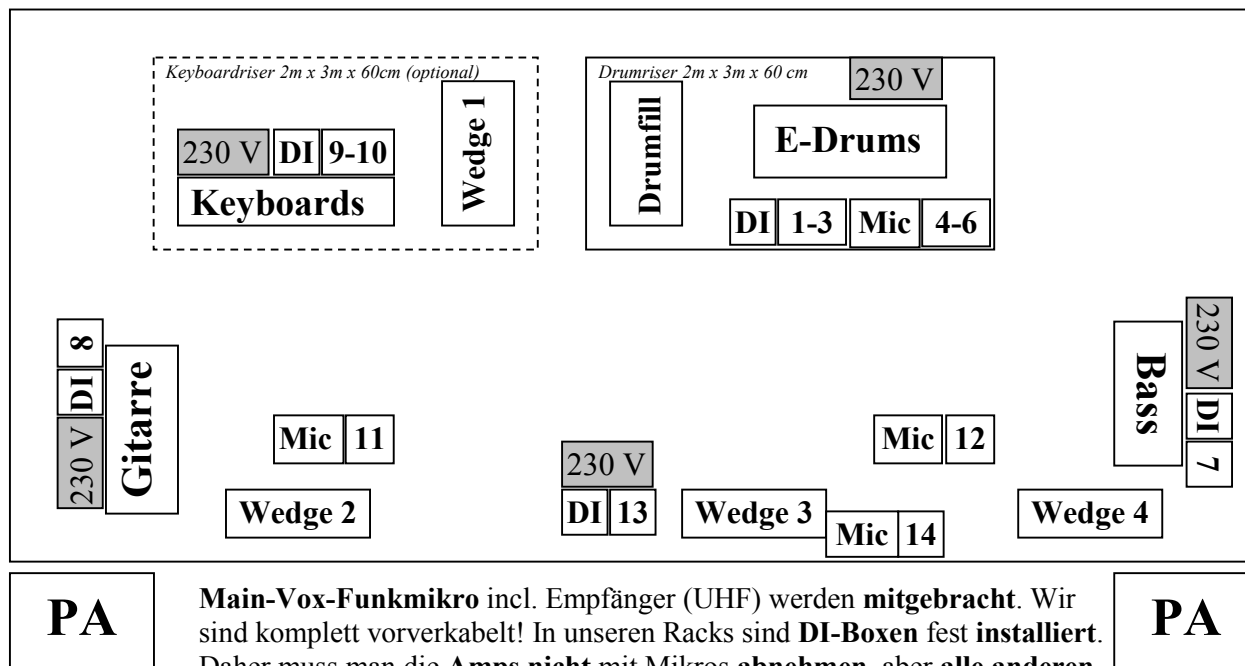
Keyboardriser 2m x 3m x 60cm (optional)

230 V DI 9-10

Keyboards

Wedge 1

Drumriser 2m x 3m x 60 cm

230 V

Drumfill

E-Drums

DI 1-3 Mic 4-6

8

DI

230 V

Gitarre

Mic 11

Wedge 2

230 V

DI 13

Wedge 3

Mic 14

Mic 12

Bass

230 V

DI

7

Wedge 4

PA

**Main-Vox-Funkmikro** incl. Empfänger (UHF) werden **mitgebracht**. Wir sind komplett vorverkabelt! In unseren Racks sind **DI-Boxen** fest **installiert**. Daher muss man die **Amps nicht** mit Mikros **abnehmen**, aber **alle anderen**

PA